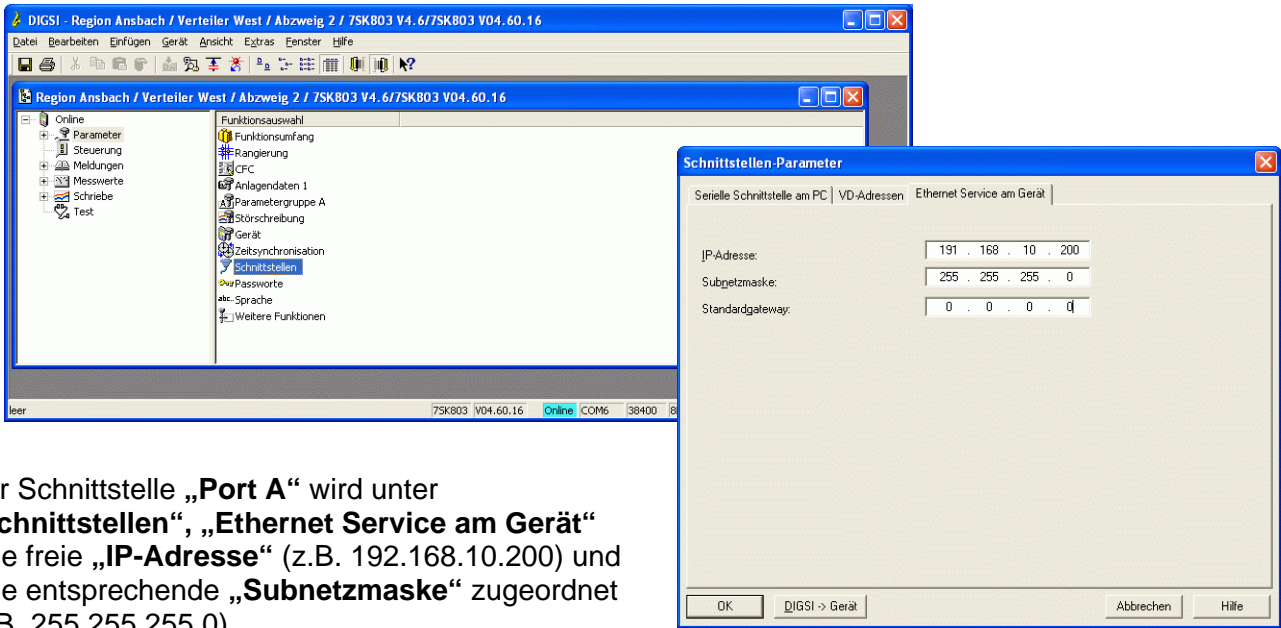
DIGSI - Region Ansbach / Verteiler West / Abzweig 2 / 7SK803 V4.6/7SK803 V04.60.16

Datei Bearbeiten Einfügen Gerät Ansicht Extras Fenster Hilfe

Region Ansbach / Verteiler West / Abzweig 2 / 7SK803 V4.6/7SK803 V04.60.16

Online
Parameter
Steuerung
Meldungen
Messwerte
Schriebe
Test

Funktionsauswahl
Funktionsumfang
Rangierung
CFC
Anlagendaten 1
Parametergruppe A
Störschreibung
Gerät
Zeitsynchronisation
Schnittstellen
Passworte
Sprache
Weitere Funktionen

leer | 7SK803 | V04.60.16 | Online | COM6 | 38400 | 8

Schnittstellen-Parameter

Serielle Schnittstelle am PC | VD-Adressen | Ethernet Service am Gerät

IP-Adresse: 191 . 168 . 10 . 200
Subnetzmaske: 255 . 255 . 255 . 0
Standardgateway: 0 . 0 . 0 . 0

OK | DIGSI -> Gerät | Abbrechen | Hilfe

r Schnittstelle **„Port A“** wird unter **chnittstellen“, „Ethernet Service am Gerät“** e freie **„IP-Adresse“** (z.B. 192.168.10.200) und e entsprechende **„Subnetzmaske“** zugeordnet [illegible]B. 255.255.255.0)